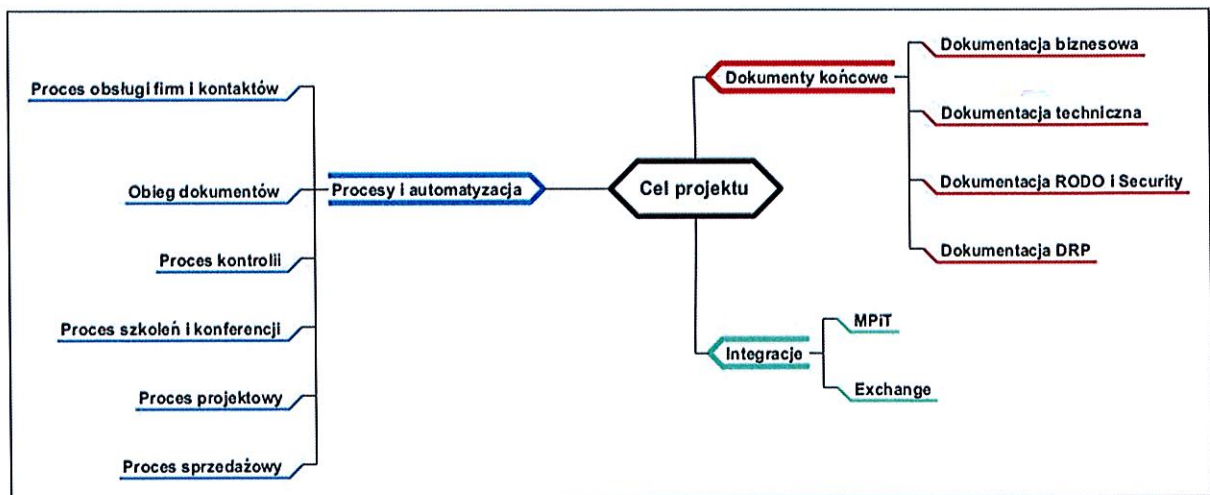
Cel projektu

Procesy i automatyzacja

Proces obsługi firm i kontaktów

Obieg dokumentów

Proces kontrolii

Proces szkoleń i konferencji

Proces projektowy

Proces sprzedażowy

Dokumenty końcowe

Dokumentacja biznesowa

Dokumentacja techniczna

Dokumentacja RODO i Security

Dokumentacja DRP

Integracje

MPiT

Exchange